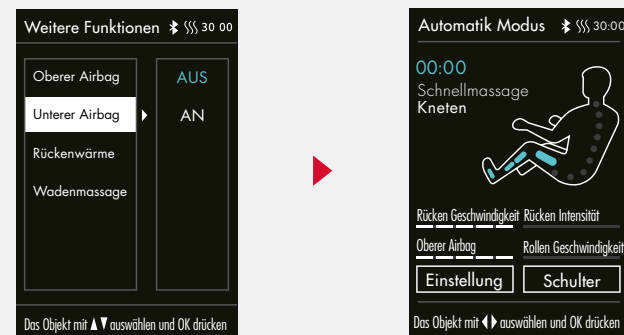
Weitere Funktionen 30 00

Oberer Airbag
Unterer Airbag
Rückenwärme
Wadenmassage

AUS
AN

Das Objekt mit ▲▼ auswählen und OK drücken

Automatik Modus 30:00

00:00
Schnellmassage
Kneten

Rücken Geschwindigkeit Rücken Intensität
Oberer Airbag Rollen Geschwindigkeit

Einstellung
Schulter

Das Objekt mit ◀▶ auswählen und OK drücken